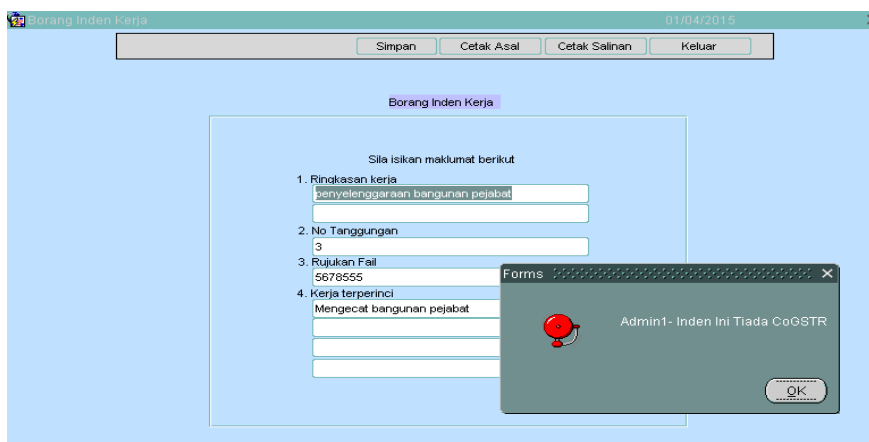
Borang Inden Kerja 01/04/2015

Simpan Cetak Asal Cetak Salinan Keluar

Borang Inden Kerja

Sila isikan maklumat berikut

1. Ringkasan kerja
penyelenggaraan bangunan pejabat

2. No Tanggungan
3

3. Rujukan Fail
5678555

4. Kerja terperinci
Mengecat bangunan pejabat

Forms

Admin1- Inden Ini Tiada CoGSTR

OK